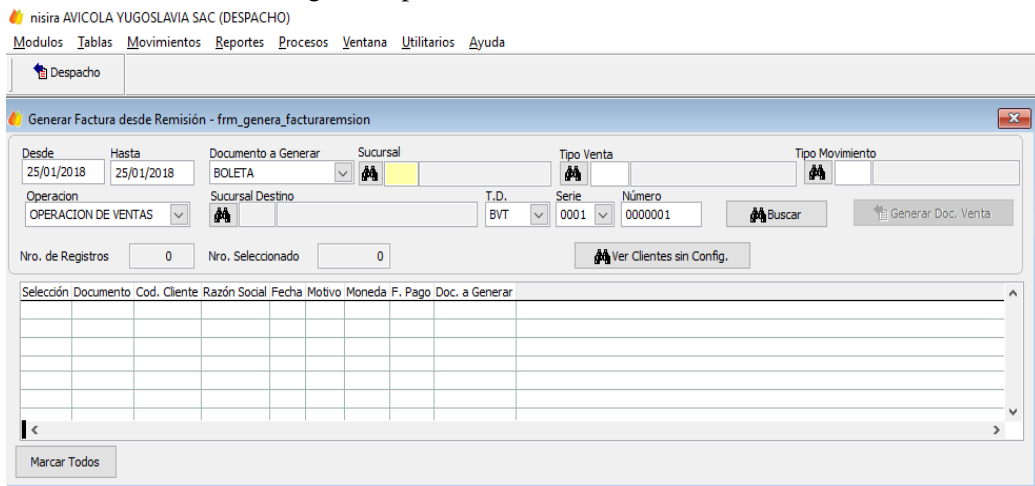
nisira AVICOLA YUGOSLAVIA SAC (DESPACHO)

Modulos Tablas Movimientos Reportes Procesos Ventana Utilitarios Ayuda

Despacho

Generar Factura desde Remisión - frm_genera_facturaremsion

Desde 25/01/2018
Hasta 25/01/2018
Documento a Generar BOLETA
Sucursal
Tipo Venta
Tipo Movimiento

Operacion OPERACION DE VENTAS
Sucursal Destino
T.D. BVT
Serie 0001
Número 0000001
Buscar
Generar Doc. Venta

Nro. de Registros 0
Nro. Seleccionado 0
Ver Clientes sin Config.

| Selección | Documento | Cod. Cliente | Razón Social | Fecha | Motivo | Moneda | F. Pago | Doc. a Generar |
|---|---|---|---|---|---|---|---|---|
| | | | | | | | | |

Marcar Todos